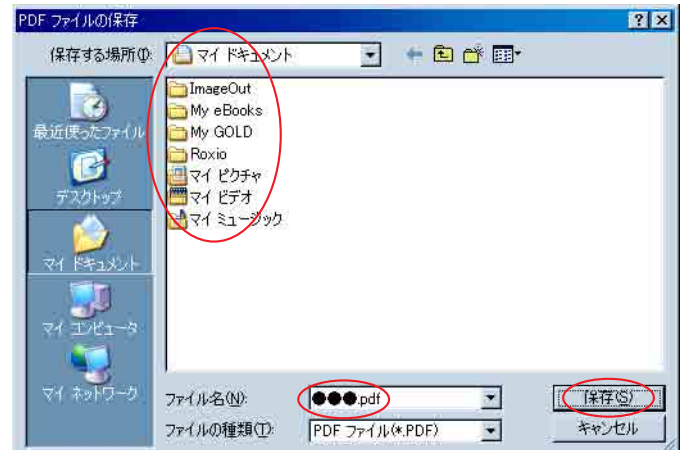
PDF ファイルの保存

?

保存する場所(I): マイ ドキュメント

最近使ったファイル

デスクトップ

マイ ドキュメント

マイ コンピュータ

マイ ネットワーク

ImageOut
My eBooks
My GOLD
Roxio
マイ ピクチャ
マイ ビデオ
マイ ミュージック

ファイル名(N): ●●●.pdf

ファイルの種類(T): PDF ファイル(*.PDF)

保存(S)

キャンセル